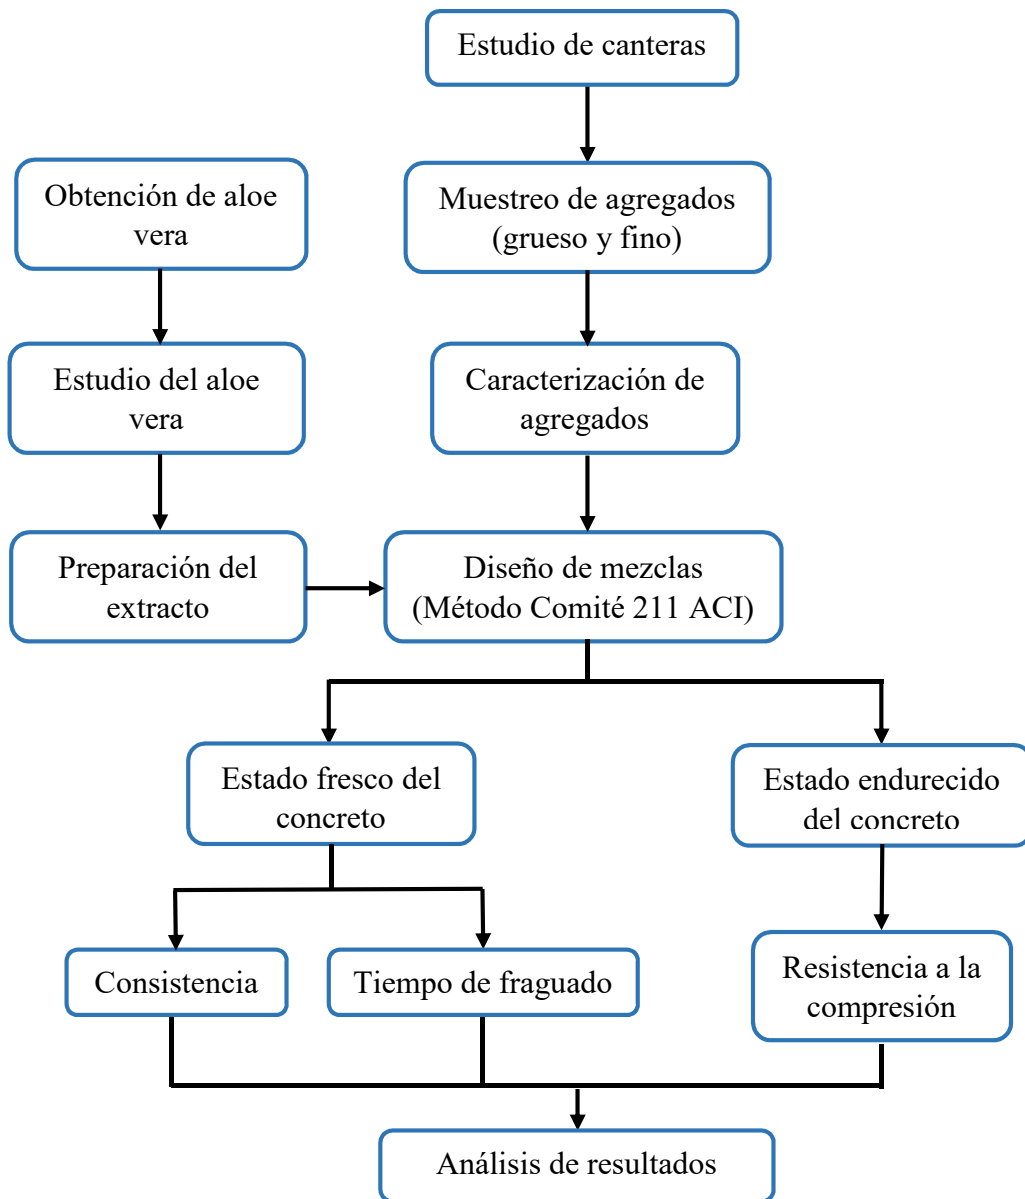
Estudio de canteras

Obtención de aloe vera

Muestreo de agregados (grueso y fino)

Estudio del aloe vera

Caracterización de agregados

Preparación del extracto

Diseño de mezclas (Método Comité 211 ACI)

Estado fresco del concreto

Estado endurecido del concreto

Consistencia

Tiempo de fraguado

Resistencia a la compresión

Análisis de resultados